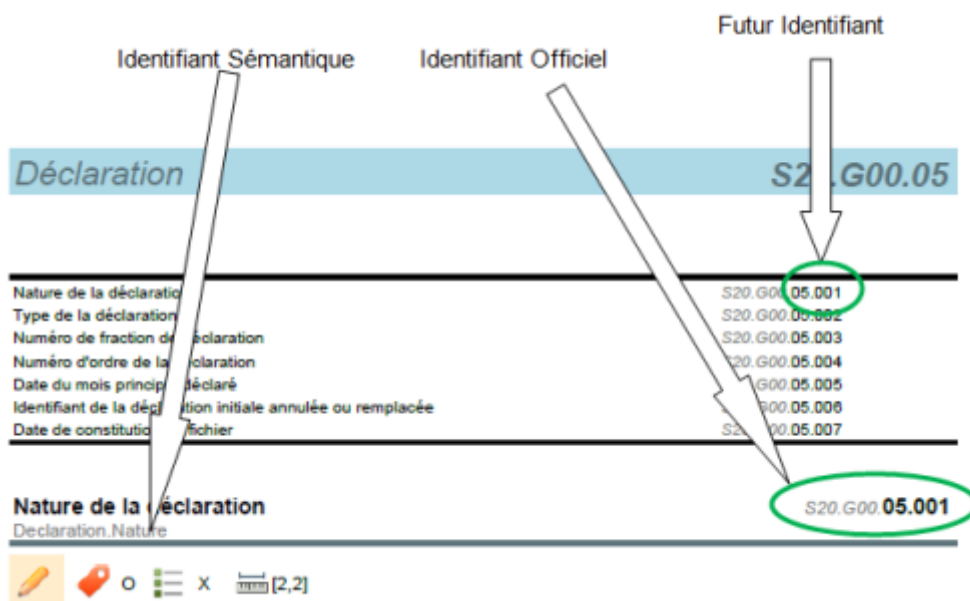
Futur Identifiant

Identifiant Sémantique

Identifiant Officiel

Déclaration

S2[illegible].G00.05

| | |
|---|---|
| Nature de la déclaratio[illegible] | S20.G00.05.001 |
| Type de la déclaration | S20.G00.0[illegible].002 |
| Numéro de fraction de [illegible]éclaration | S20.G00.05.003 |
| Numéro d'ordre de la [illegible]éclaration | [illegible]20.G00.05.004 |
| Date du mois princip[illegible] déclaré | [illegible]G00.05.005 |
| Identifiant de la dé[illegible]ation initiale annulée ou remplacée | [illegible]00.05.006 |
| Date de constitutio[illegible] fichier | S2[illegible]00.05.007 |

Nature de la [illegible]éclaration

S20.G00.05.001

Declaration.Nature

O X [2,2]